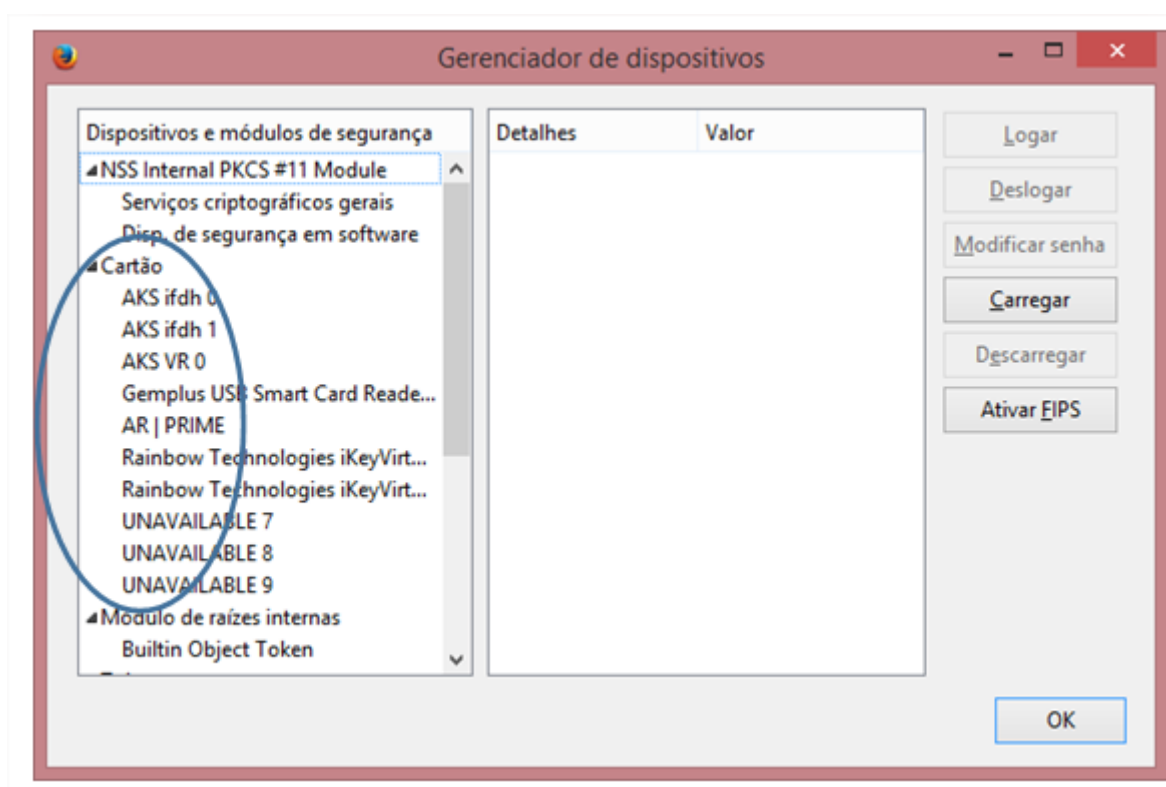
Gerenciador de dispositivos

Dispositivos e módulos de segurança
NSS Internal PKCS #11 Module
Serviços criptográficos gerais
Disp. de segurança em software
Cartão
AKS ifdh 0
AKS ifdh 1
AKS VR 0
Gemplus USB Smart Card Reade...
AR | PRIME
Rainbow Technologies iKeyVirt...
Rainbow Technologies iKeyVirt...
UNAVAILABLE 7
UNAVAILABLE 8
UNAVAILABLE 9
Modulo de raízes internas
Builtin Object Token

| Detalhes | Valor |
|---|---|

Logar
Deslogar
Modificar senha
Carregar
Descarregar
Ativar FIPS

OK